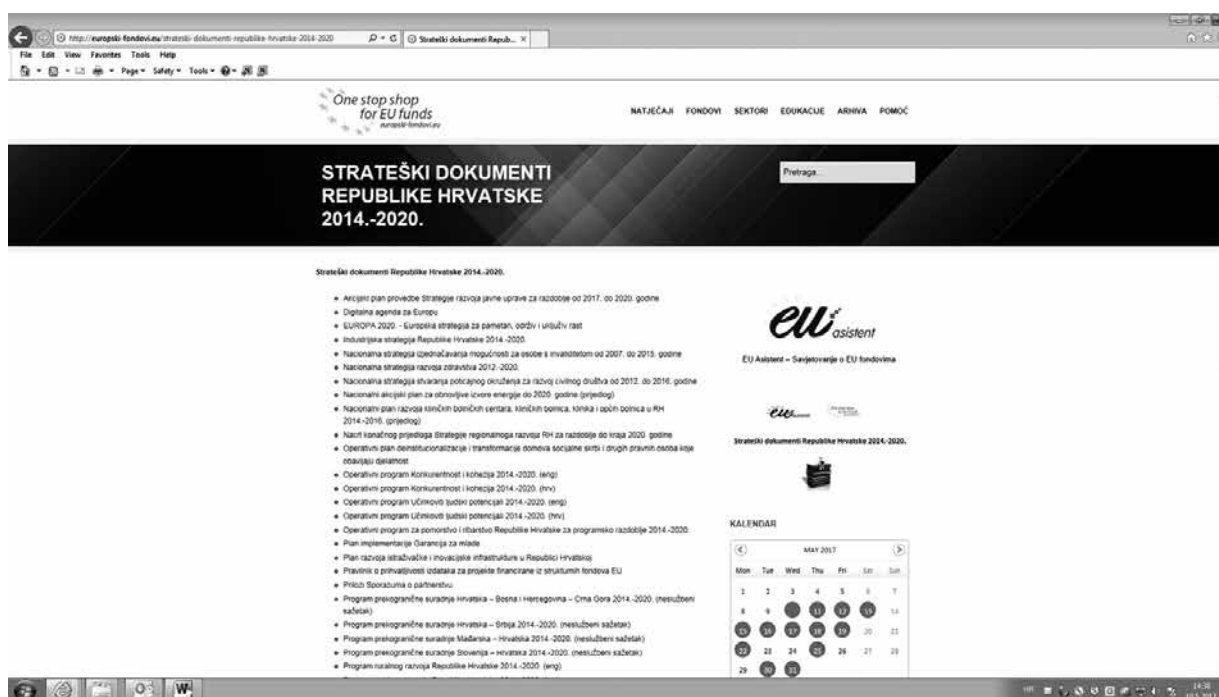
http://europski-fondovi.eu/strateski-dokumenti-republike-hrvatske-2014-2020

Strateški dokumenti Repub... ×

File Edit View Favorites Tools Help

Page ▾ Safety ▾ Tools ▾

One stop shop for EU funds
europski-fondovi.eu

NATJEČAJI FONDOVI SEKTORI EDUKACIJE ARHIVA POMOĆ

STRATEŠKI DOKUMENTI REPUBLIKE HRVATSKE 2014.-2020.

Pretraga...

Strateški dokumenti Republike Hrvatske 2014.-2020.

- Akcijski plan provedbe Strategije razvoja javne uprave za razdoblje od 2017. do 2020. godine
- Digitalna agenda za Europu
- EUROPA 2020. - Europska strategija za pametan, održiv i uključiv rast
- Industrijska strategija Republike Hrvatske 2014.-2020.
- Nacionalna strategija izjednačavanja mogućnosti za osobe s invaliditetom od 2007. do 2015. godine
- Nacionalna strategija razvoja zdravstva 2012.-2020.
- Nacionalna strategija stvaranja poticajnog okruženja za razvoj civilnog društva od 2012. do 2016. godine
- Nacionalni akcijski plan za obnovljive izvore energije do 2020. godine (prijedlog)
- Nacionalni plan razvoja kliničkih bolničkih centara, kliničkih bolnica, klinika i općih bolnica u RH 2014.-2016. (prijedlog)
- Nacrt konačnog prijedloga Strategije regionalnoga razvoja RH za razdoblje do kraja 2020. godine
- Operativni plan deinstitucionalizacije i transformacije domova socijalne skrbi i drugih pravnih osoba koje obavljaju djelatnost
- Operativni program Konkurentnost i kohezija 2014.-2020. (eng)
- Operativni program Konkurentnost i kohezija 2014.-2020. (hrv)
- Operativni program Učinkoviti ljudski potencijali 2014.-2020. (eng)
- Operativni program Učinkoviti ljudski potencijali 2014.-2020. (hrv)
- Operativni program za pomorstvo i ribarstvo Republike Hrvatske za programsko razdoblje 2014.-2020.
- Plan implementacije Garancija za mlade
- Plan razvoja istraživačke i inovacijske infrastrukture u Republici Hrvatskoj
- Pravilnik o prihvatljivosti izdataka za projekte financirane iz strukturnih fondova EU
- Prilozi Sporazuma o partnerstvu
- Program prekogranične suradnje Hrvatska – Bosna i Hercegovina – Crna Gora 2014.-2020. (neslužbeni sažetak)
- Program prekogranične suradnje Hrvatska – Srbija 2014.-2020. (neslužbeni sažetak)
- Program prekogranične suradnje Mađarska – Hrvatska 2014.-2020. (neslužbeni sažetak)
- Program prekogranične suradnje Slovenija – Hrvatska 2014.-2020. (neslužbeni sažetak)
- Program ruralnog razvoja Republike Hrvatske 2014.-2020. (eng)

eu asistent

EU Asistent – Savjetovanje o EU fondovima

Strateški dokumenti Republike Hrvatske 2014.-2020.

KALENDAR

MAY 2017

| Mon | Tue | Wed | Thu | Fri | Sat | Sun |
|---|---|---|---|---|---|---|
| 1 | 2 | 3 | 4 | 5 | 6 | 7 |
| 8 | 9 | 10 | 11 | 12 | 13 | 14 |
| 15 | 16 | 17 | 18 | 19 | 20 | 21 |
| 22 | 23 | 24 | 25 | 26 | 27 | 28 |
| 29 | 30 | 31 | | | | |

14:38